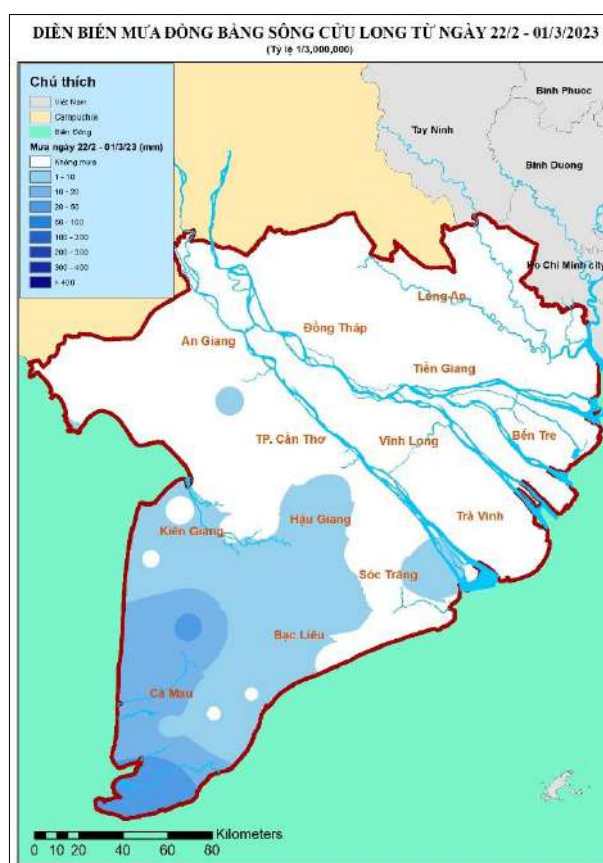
DIỄN BIẾN MƯA ĐỒNG BẰNG SÔNG CỬU LONG TỪ NGÀY 22/2 - 01/3/2023
(Tỷ lệ 1/3,000,000)

Chú thích
Việt Nam
Campuchia
Biển Đông
Mưa ngày 22/2 - 01/3/23 (mm)
Không mưa
1 - 10
10 - 20
20 - 50
50 - 100
100 - 200
200 - 300
300 - 400
> 400

Binh Phuoc
Tay Ninh
Binh Duong
Ho Chi Minh city
Long An
Đồng Tháp
An Giang
Tiền Giang
TP. Cần Thơ
Vĩnh Long
Bến Tre
Kiên Giang
Hậu Giang
Trà Vinh
Sóc Trăng
Bạc Liêu
Cà Mau

Kilometers
0 10 20 40 60 80